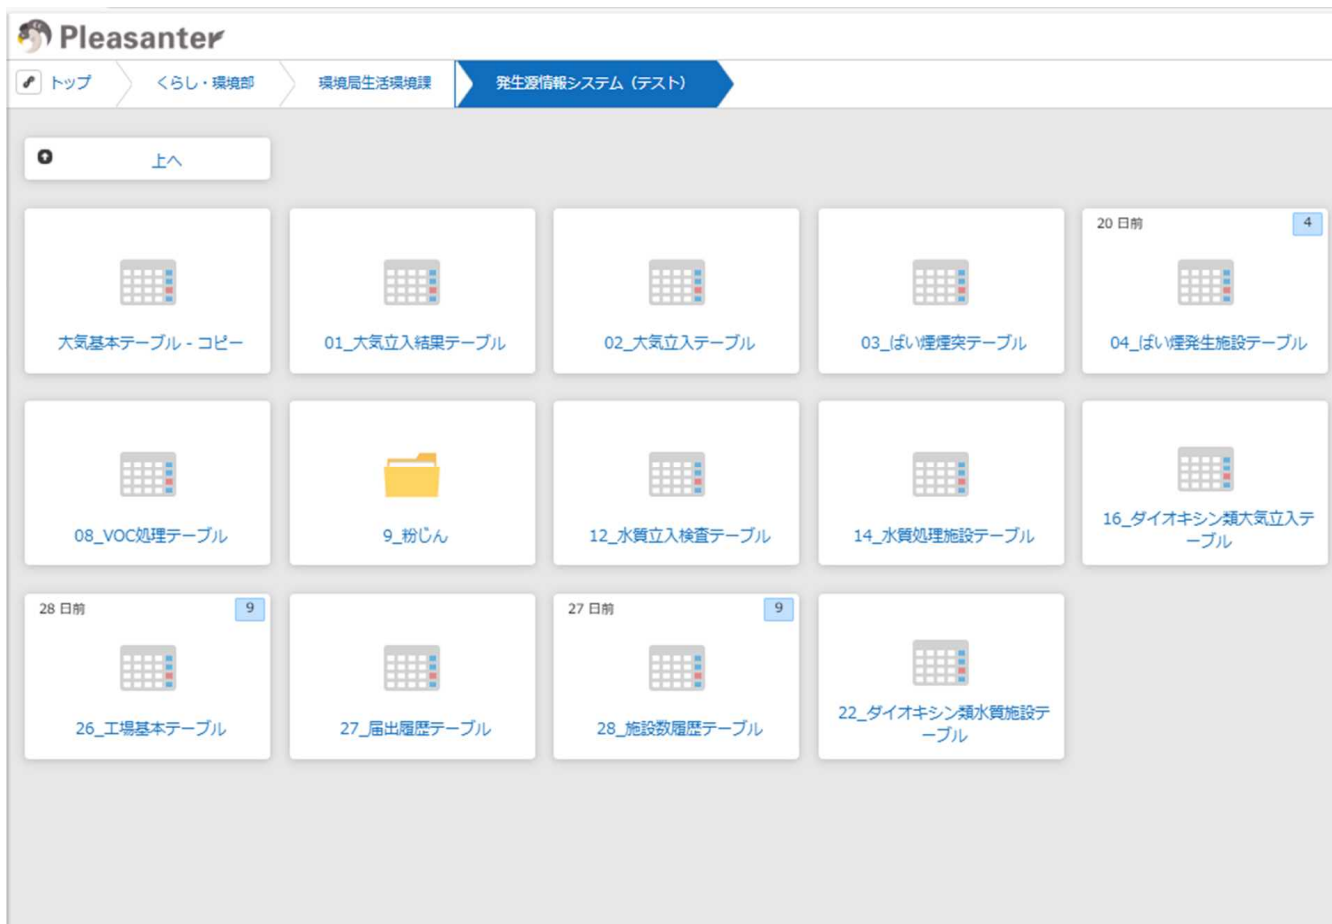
Pleasanter

トップ　くらし・環境部　環境局生活環境課　発生源情報システム（テスト）

上へ

大気基本テーブル - コピー

01_大気立入結果テーブル

02_大気立入テーブル

03_ばい煙煙突テーブル

20 日前 4
04_ばい煙発生施設テーブル

08_VOC処理テーブル

9_粉じん

12_水質立入検査テーブル

14_水質処理施設テーブル

16_ダイオキシン類大気立入テーブル

28 日前 9
26_工場基本テーブル

27_届出履歴テーブル

27 日前 9
28_施設数履歴テーブル

22_ダイオキシン類水質施設テーブル